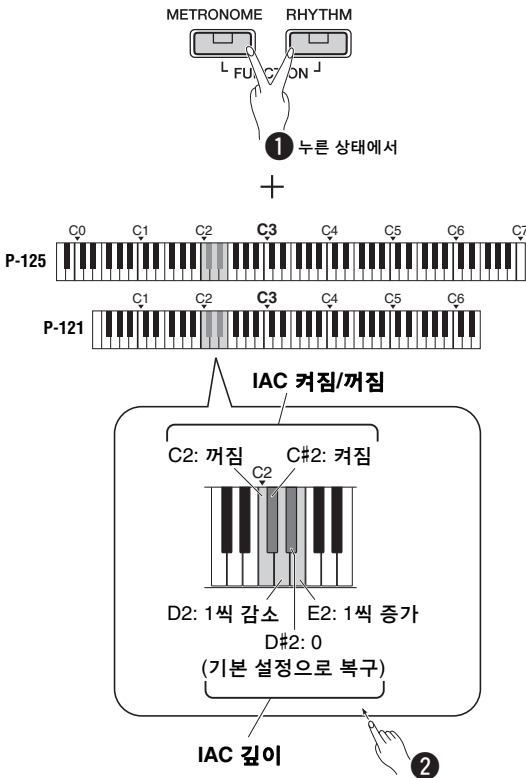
METRONOME RHYTHM

FU ON

❶ 누른 상태에서

+

C0 C1 C2 C3 C4 C5 C6 C7

P-125

C1 C2 C3 C4 C5 C6

P-121

IAC 켜짐/꺼짐

C2: 꺼짐 C#2: 켜짐

C2

D2: 1씩 감소 E2: 1씩 증가

D#2: 0

(기본 설정으로 복구)

IAC 깊이

❷